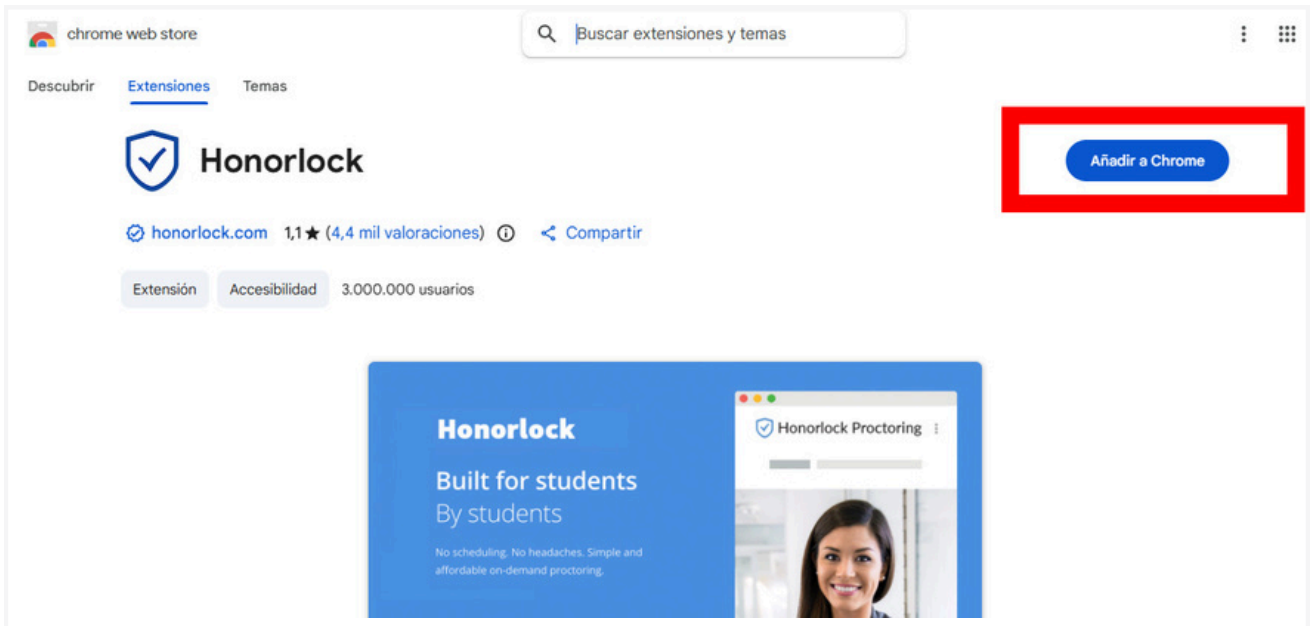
chrome web store

Buscar extensiones y temas

Descubrir Extensiones Temas

Honorlock

Añadir a Chrome

honorlock.com 1,1 ★ (4,4 mil valoraciones) Compartir

Extensión Accesibilidad 3.000.000 usuarios

Honorlock

Built for students
By students

No scheduling. No headaches. Simple and affordable on-demand proctoring.

Honorlock Proctoring